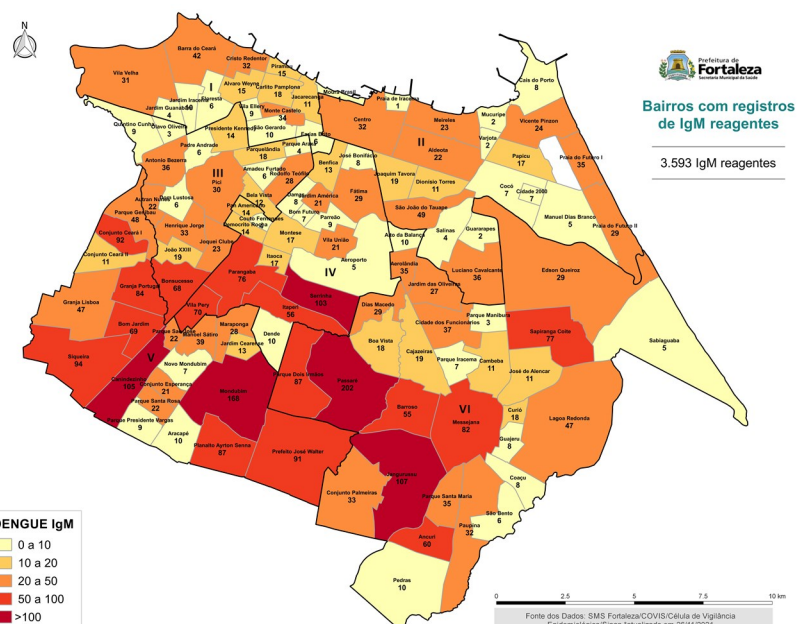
N

Prefeitura de Fortaleza
Secretaria Municipal da Saúde

Bairros com registros de IgM reagentes

3.593 IgM reagentes

Barra do Ceará 42
Cristo Redentor 32
Pirambu 15
Vila Velha 31
Jardim Iracema 10
Jardim Guanabara 6
Álvaro Weyne 15
Carlito Pamplona 18
Floresta 6
Jacarecanga 11
Moura Brasil 1
Praia de Iracema 1
Cais do Porto 8
Quintino Cunha 9
Olavo Oliveira 3
Vila Ellery 9
Monte Castelo 34
Presidente Kennedy 14
São Gerardo 10
Centro 32
Meireles 23
Mucuripe 2
Varjota 2
Vicente Pinzon 24
Padre Andrade 6
Parquelândia 18
Farias Brito 4
Parque Araxá 4
I
II
Aldeota 22
Papicu 17
Praia do Futuro I 35
Antonio Bezerra 36
Amadeu Furtado 6
Rodolfo Teófilo 28
Benfica 13
José Bonifácio 8
Joaquim Távora 19
Dionísio Torres 11
Cocó 7
Cidade 2000 7
Pici 30
III
Bela Vista 12
Pan Americano 14
Couto Fernandes 6
Demócrito Rocha 14
Damas 8
Jardim América 21
Bom Futuro 7
Fátima 29
São João do Tauape 49
Manuel Dias Branco 5
Praia do Futuro II 29
Autran Nunes 22
Dom Lustosa 6
Parque Genibaú 48
Henrique Jorge 33
Conjunto Ceará I 92
João XXIII 19
Conjunto Ceará II 11
Jóquei Clube 23
Montese 17
Parreão 9
Vila União 21
Aeroporto 5
Alto da Balança 10
Salinas 4
Guararapes 2
Itaoca 17
IV
Aerolândia 35
Luciano Cavalcante 36
Edson Queiroz 29
Granja Lisboa 47
Granja Portugal 84
Bonsucesso 68
Parangaba 76
Jardim das Oliveiras 27
Vila Pery 70
Itaperi 56
Serrinha 163
Dias Macedo 29
Cidade dos Funcionários 37
Parque Manibura 3
Bom Jardim 69
Parque São José 22
Manoel Sátiro 39
Maraponga 28
Dendê 10
Jardim Cearense 13
Boa Vista 18
Cajazeiras 19
Sapiranga Coité 77
Sabiaguaba 5
Siqueira 94
V
Novo Mondubim 7
Parque Iracema 7
Cambeba 11
José de Alencar 11
Canindezinho 105
Conjunto Esperança 21
Parque Santa Rosa 22
Mondubim 166
Parque Dois Irmãos 87
Passaré 202
Barroso 55
VI
Messejana 82
Curió 18
Lagoa Redonda 47
Parque Presidente Vargas 9
Aracapé 10
Guajeru 8
Planalto Ayrton Senna 87
Prefeito José Walter 91
Jangurussu 107
Coaçu 8
Conjunto Palmeiras 33
Parque Santa Maria 35
São Bento 6
Paupina 32
Ancuri 60
Pedras 10

DENGUE IgM
0 a 10
10 a 20
20 a 50
50 a 100
>100

0 2.5 5 7.5 10 km

Fonte dos Dados: SMS Fortaleza/COVIS/Célula de Vigilância
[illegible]